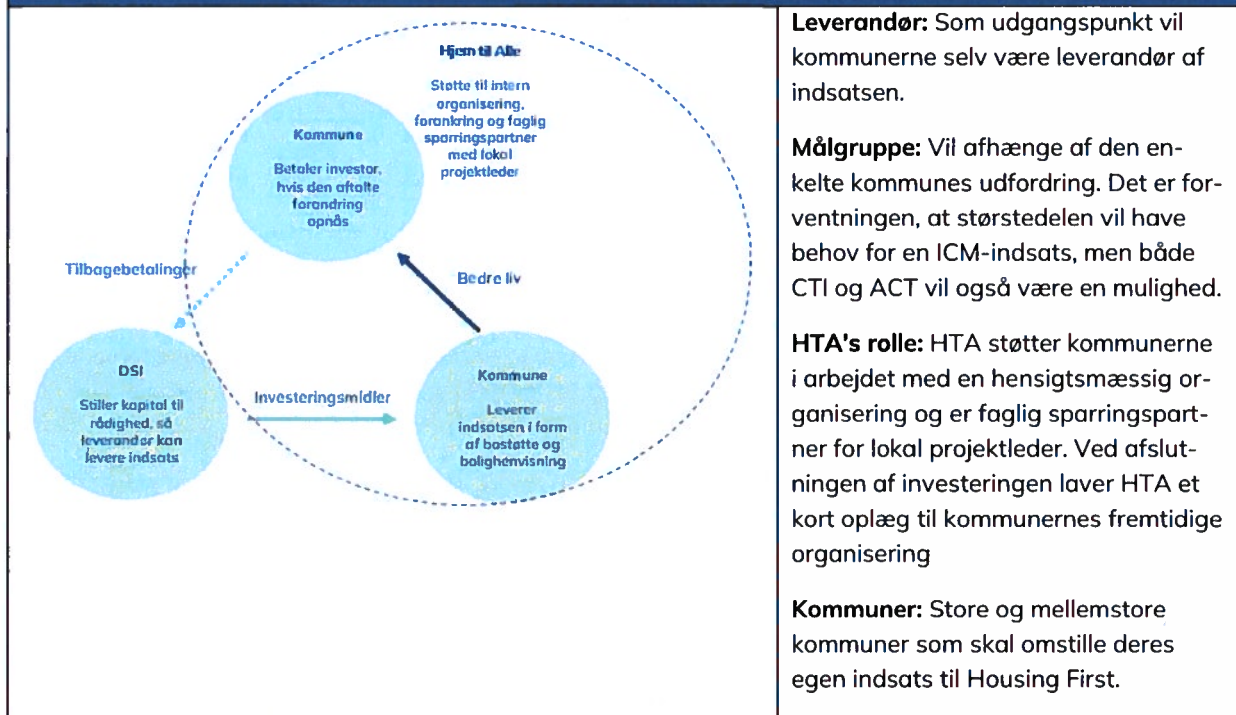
Hjem til Alle

Støtte til intern organisering, forankring og faglig sparringspartner med lokal projektleder

Kommune

Betaler investor, hvis den aftalte forandring opnås

Tilbagebetalinger

Bedre liv

DSI

Stiller kapital til rådighed, så leverandør kan levere indsats

Investeringsmidler

Kommune

Leverer indsatsen i form af bostøtte og bolighenvisning

**Leverandør:** Som udgangspunkt vil kommunerne selv være leverandør af indsatsen.

**Målgruppe:** Vil afhænge af den enkelte kommunes udfordring. Det er forventningen, at størstedelen vil have behov for en ICM-indsats, men både CTI og ACT vil også være en mulighed.

**HTA's rolle:** HTA støtter kommunerne i arbejdet med en hensigtsmæssig organisering og er faglig sparringspartner for lokal projektleder. Ved afslutningen af investeringen laver HTA et kort oplæg til kommunernes fremtidige organisering

**Kommuner:** Store og mellemstore kommuner som skal omstille deres egen indsats til Housing First.